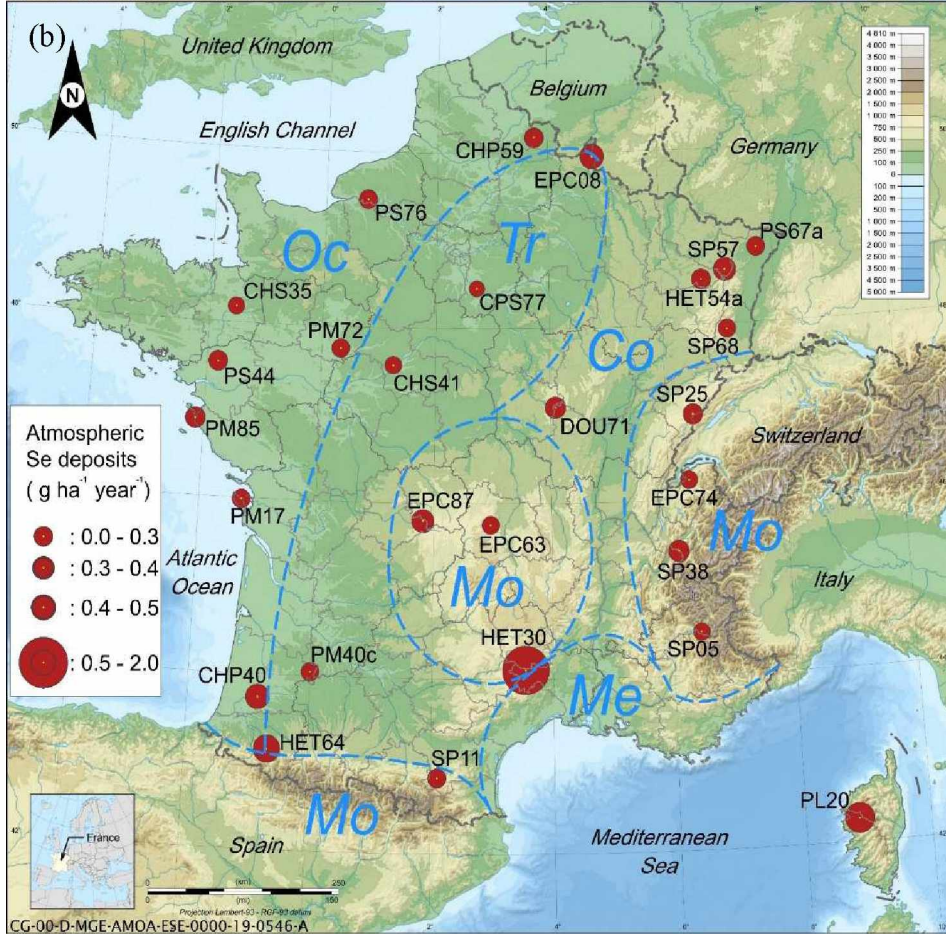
(b)

N

United Kingdom

English Channel

Belgium

Germany

CHP59

EPC08

PS76

Oc

Tr

PS67a

SP57

HET54a

CHS35

CPS77

PM72

Co

SP68

PS44

CHS41

SP25

PM85

DOU71

Switzerland

Atmospheric Se deposits ( g ha$^{-1}$ year$^{-1}$)

: 0.0 - 0.3

: 0.3 - 0.4

: 0.4 - 0.5

: 0.5 - 2.0

PM17

EPC87

EPC63

EPC74

Mo

Atlantic Ocean

Mo

SP38

Italy

SP05

HET30

CHP40

PM40c

Me

HET64

SP11

Mo

PL20

France

Spain

Mediterranean Sea

CG-00-D-MGE-AMOA-ESE-0000-19-0546-A

4 810 m
4 000 m
3 500 m
3 000 m
2 500 m
2 000 m
1 500 m
1 000 m
750 m
500 m
250 m
100 m
0
100 m
200 m
500 m
1 000 m
1 500 m
2 000 m
2 500 m
3 000 m
3 500 m
4 500 m
5 000 m